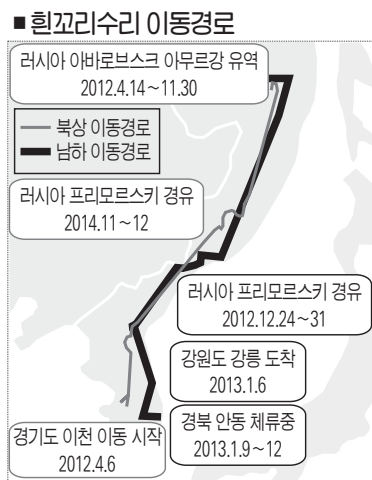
■흰꼬리수리 이동경로

러시아 아바로브스크 아무르강 유역
2012.4.14～11.30

북상 이동경로
남하 이동경로

러시아 프리모르스키 경유
2014.11～12

러시아 프리모르스키 경유
2012.12.24～31

강원도 강릉 도착
2013.1.6

경북 안동 체류중
2013.1.9～12

경기도 이천 이동 시작
2012.4.6